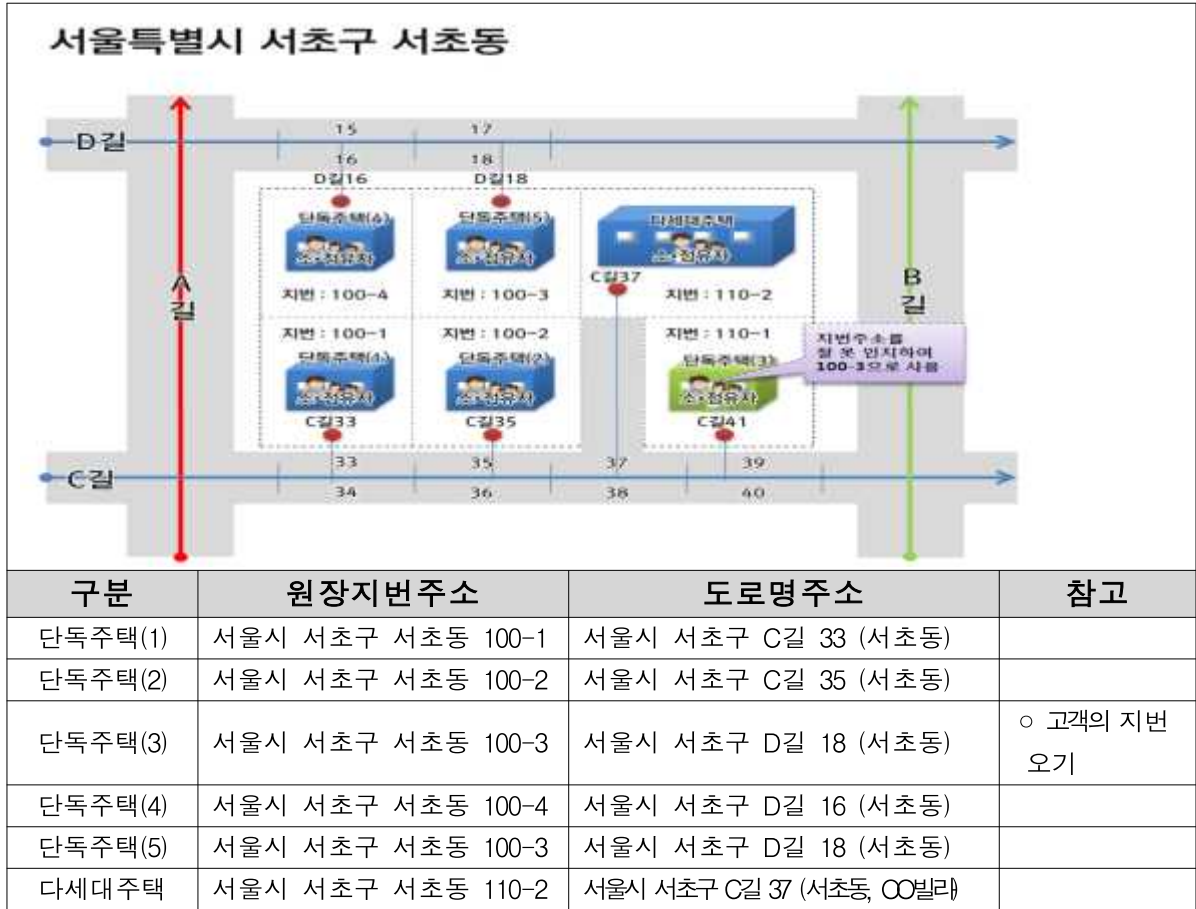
서울특별시 서초구 서초동

D길
15
17
16
18
D길16
D길18
단독주택(4)
단독주택(5)
다세대주택
소·점유자
소·점유자
소·점유자
C길37
지번 : 100-4
지번 : 100-3
지번 : 110-2
A길
B길
지번 : 100-1
지번 : 100-2
지번 : 110-1
지번주소를 잘 못 인지하여 100-3으로 사용
단독주택(1)
단독주택(2)
단독주택(3)
소·점유자
소·점유자
소·점유자
C길33
C길35
C길41
33
35
37
39
C길
34
36
38
40

| 구분 | 원장지번주소 | 도로명주소 | 참고 |
|---|---|---|---|
| 단독주택(1) | 서울시 서초구 서초동 100-1 | 서울시 서초구 C길 33 (서초동) | |
| 단독주택(2) | 서울시 서초구 서초동 100-2 | 서울시 서초구 C길 35 (서초동) | |
| 단독주택(3) | 서울시 서초구 서초동 100-3 | 서울시 서초구 D길 18 (서초동) | ○ 고객의 지번 오기 |
| 단독주택(4) | 서울시 서초구 서초동 100-4 | 서울시 서초구 D길 16 (서초동) | |
| 단독주택(5) | 서울시 서초구 서초동 100-3 | 서울시 서초구 D길 18 (서초동) | |
| 다세대주택 | 서울시 서초구 서초동 110-2 | 서울시 서초구 C길 37 (서초동, OO빌라) | |